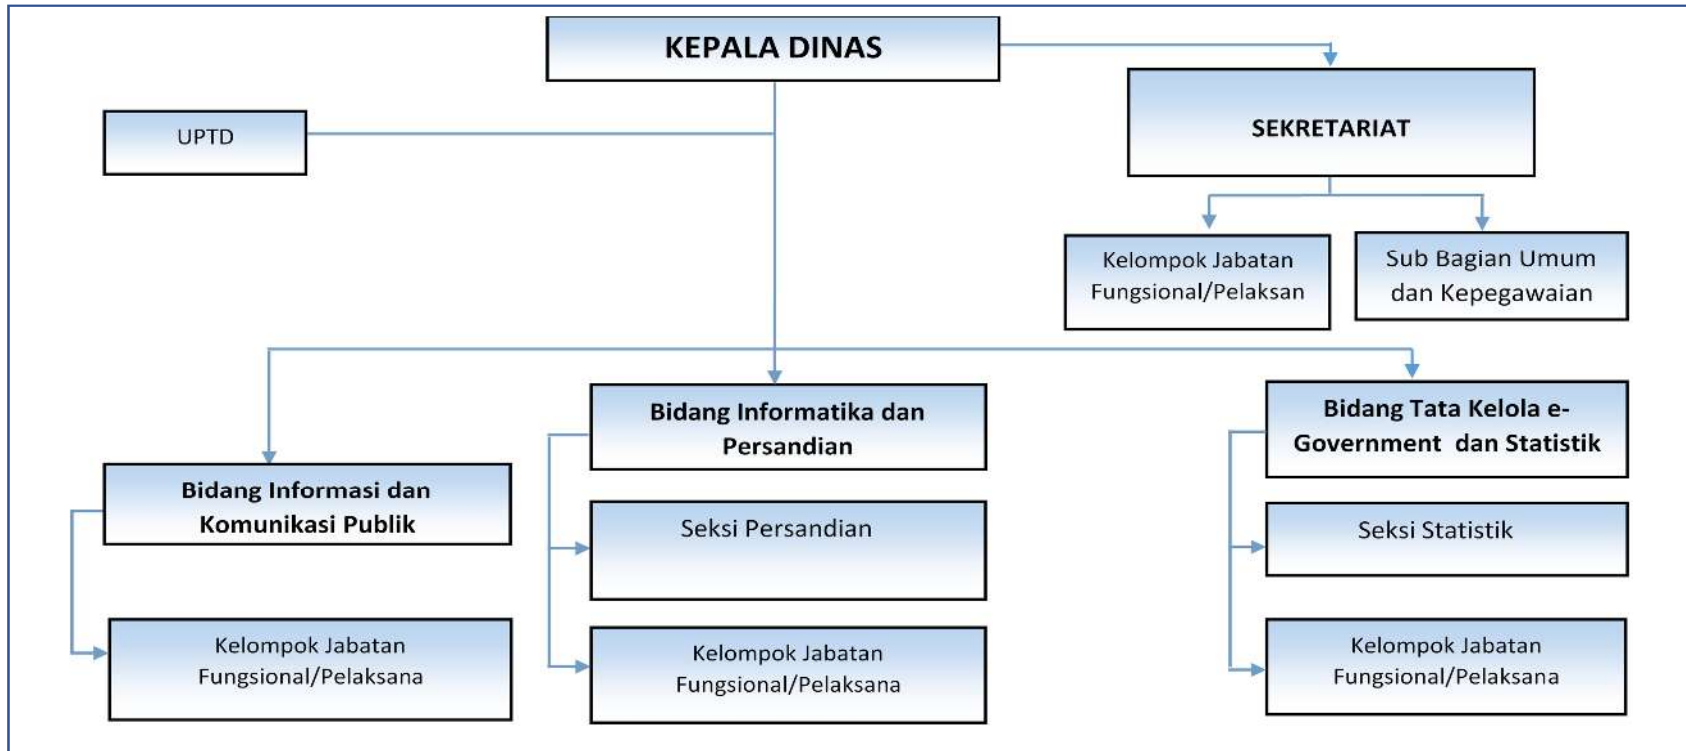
KEPALA DINAS

UPTD

SEKRETARIAT

Kelompok Jabatan Fungsional/Pelaksan

Sub Bagian Umum dan Kepegawaian

Bidang Informasi dan Komunikasi Publik

Kelompok Jabatan Fungsional/Pelaksana

Bidang Informatika dan Persandian

Seksi Persandian

Kelompok Jabatan Fungsional/Pelaksana

Bidang Tata Kelola e-Government dan Statistik

Seksi Statistik

Kelompok Jabatan Fungsional/Pelaksana